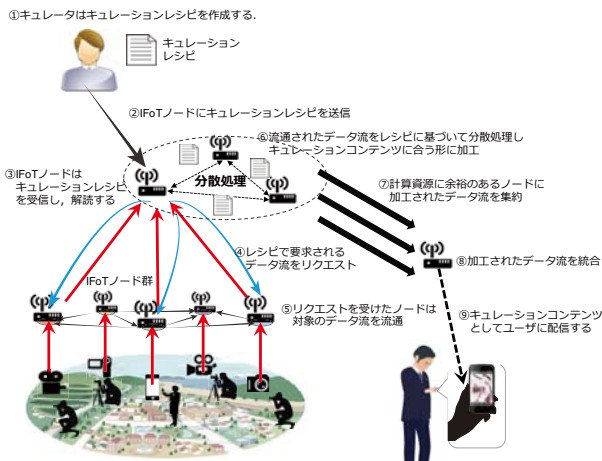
①キュレータはキュレーションレシピを作成する.

キュレーション
レシピ

②IFoTノードにキュレーションレシピを送信

⑥流通されたデータ流をレシピに基づいて分散処理し
キュレーションコンテンツに合う形に加工

③IFoTノードは
キュレーションレシピ
を受信し，解読する

分散処理

⑦計算資源に余裕のあるノードに
加工されたデータ流を集約

④レシピで要求される
データ流をリクエスト

⑧加工されたデータ流を統合

IFoTノード群

⑤リクエストを受けたノードは
対象のデータ流を流通

⑨キュレーションコンテンツ
としてユーザに配信する